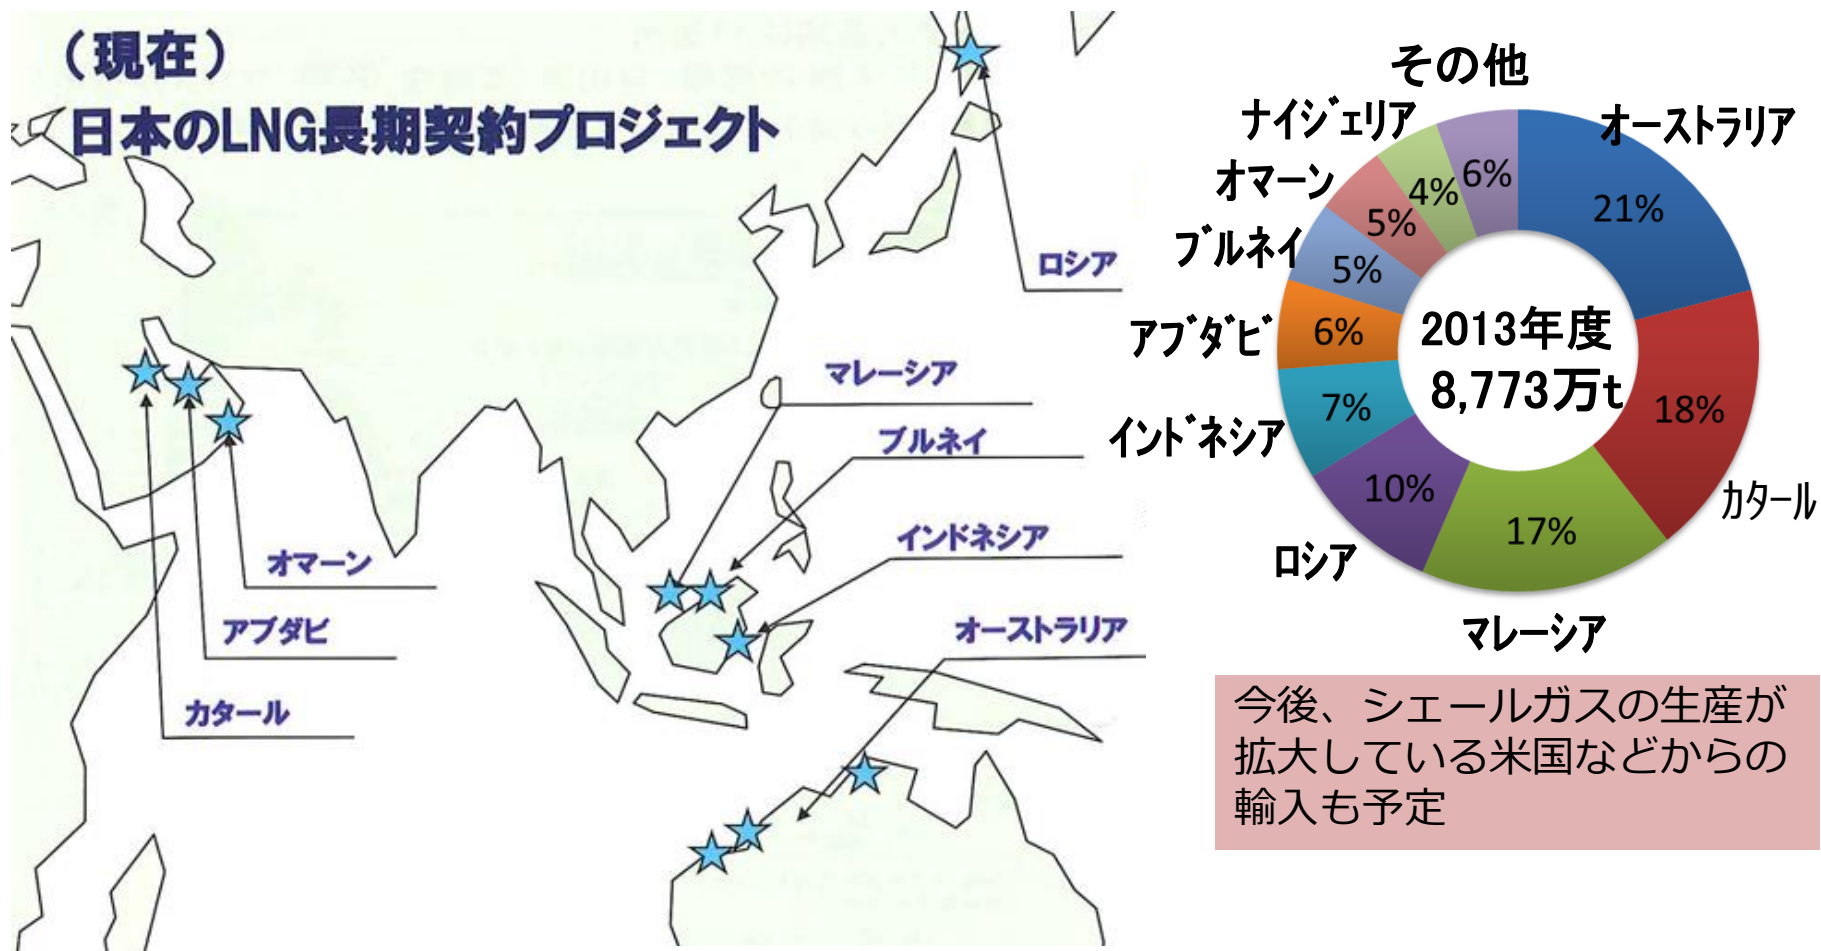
（現在）
日本のLNG長期契約プロジェクト

ロシア
マレーシア
ブルネイ
インドネシア
オーストラリア
オマーン
アブダビ
カタール

その他
ナイジェリア
オマーン
ブルネイ
アブダビ
インドネシア
ロシア
マレーシア
カタール
オーストラリア
21%
18%
17%
10%
7%
6%
5%
5%
4%
6%
2013年度
8,773万t

今後、シェールガスの生産が拡大している米国などからの輸入も予定